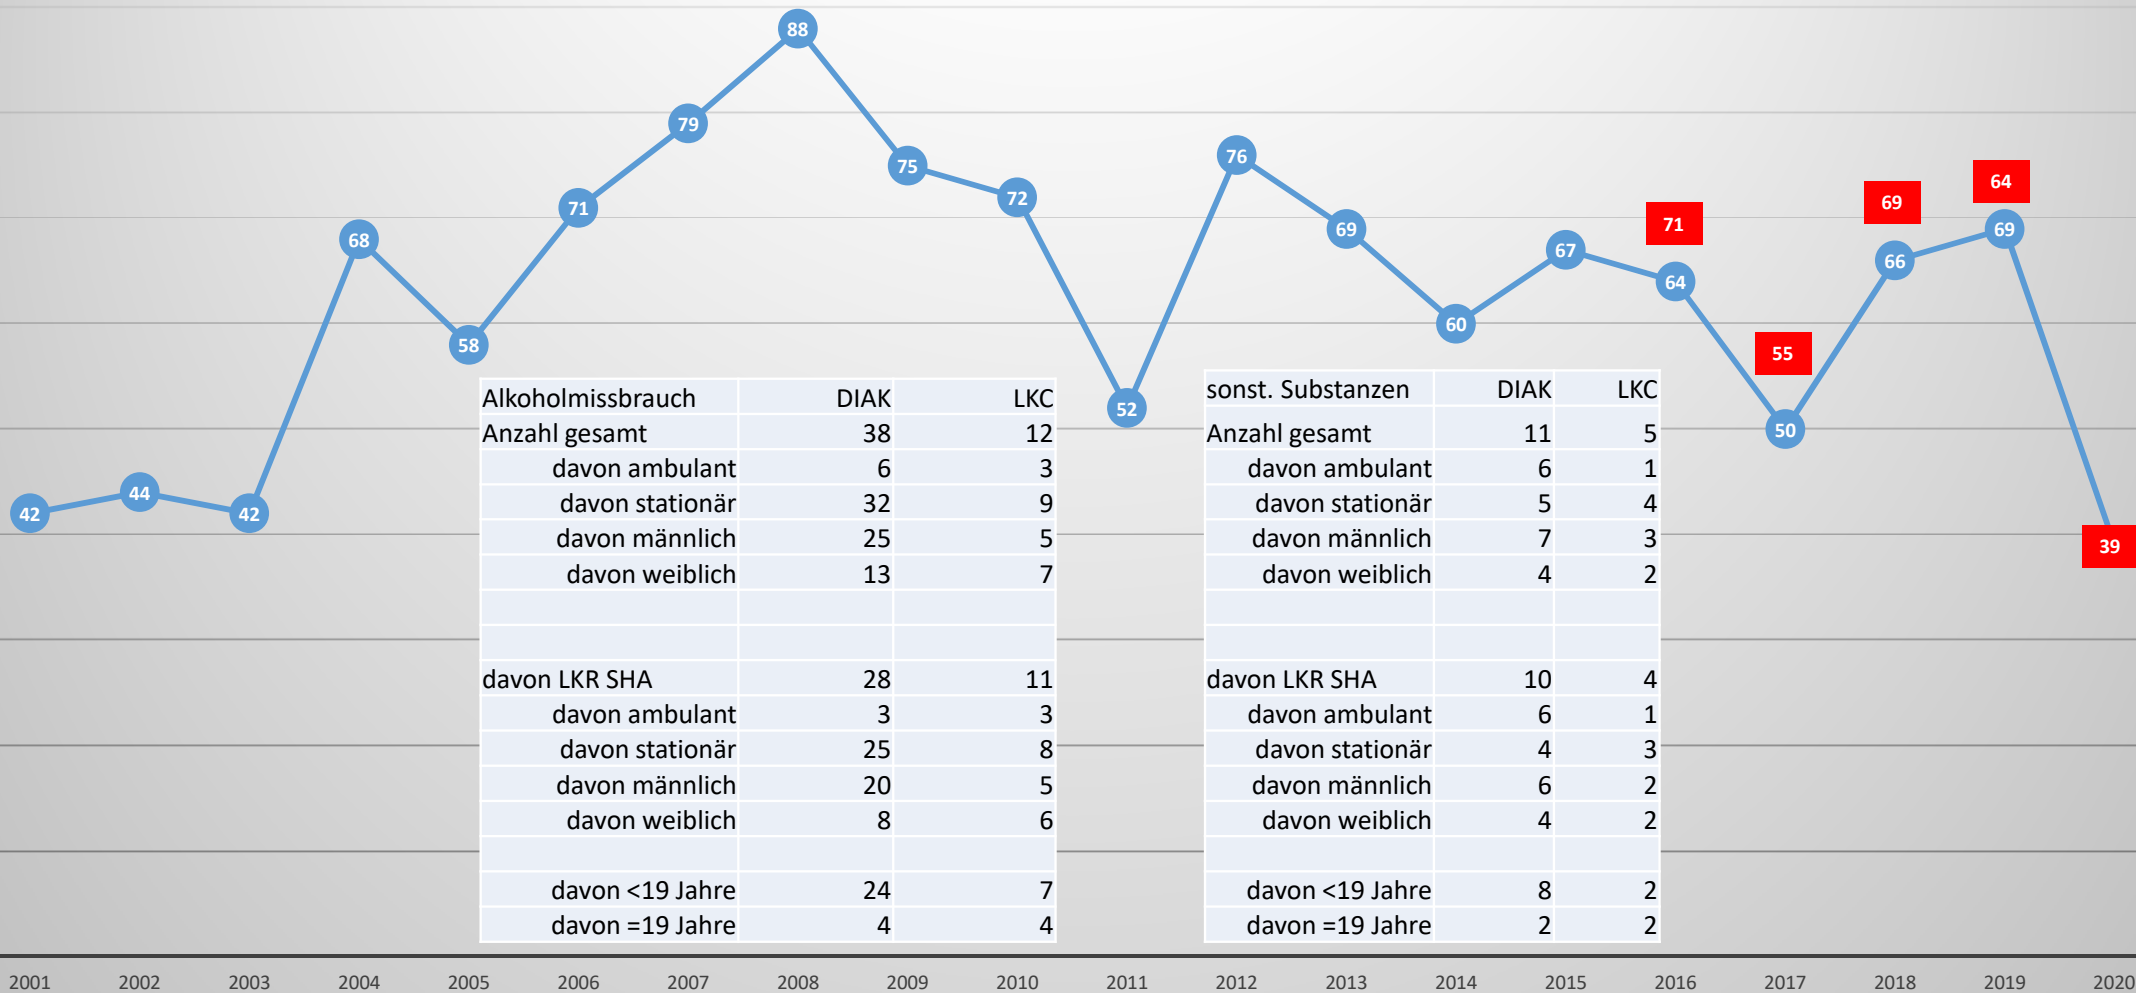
88
79
75
72
76
71
68
69
67
71
64
69
64
69
66
58
60
55
52
50
42
44
42
39

| Alkoholmissbrauch | DIAK | LKC |
|---|---|---|
| Anzahl gesamt | 38 | 12 |
| davon ambulant | 6 | 3 |
| davon stationär | 32 | 9 |
| davon männlich | 25 | 5 |
| davon weiblich | 13 | 7 |
| | | |
| | | |
| davon LKR SHA | 28 | 11 |
| davon ambulant | 3 | 3 |
| davon stationär | 25 | 8 |
| davon männlich | 20 | 5 |
| davon weiblich | 8 | 6 |
| | | |
| davon <19 Jahre | 24 | 7 |
| davon =19 Jahre | 4 | 4 |

| sonst. Substanzen | DIAK | LKC |
|---|---|---|
| Anzahl gesamt | 11 | 5 |
| davon ambulant | 6 | 1 |
| davon stationär | 5 | 4 |
| davon männlich | 7 | 3 |
| davon weiblich | 4 | 2 |
| | | |
| | | |
| davon LKR SHA | 10 | 4 |
| davon ambulant | 6 | 1 |
| davon stationär | 4 | 3 |
| davon männlich | 6 | 2 |
| davon weiblich | 4 | 2 |
| | | |
| davon <19 Jahre | 8 | 2 |
| davon =19 Jahre | 2 | 2 |

2001 2002 2003 2004 2005 2006 2007 2008 2009 2010 2011 2012 2013 2014 2015 2016 2017 2018 2019 2020